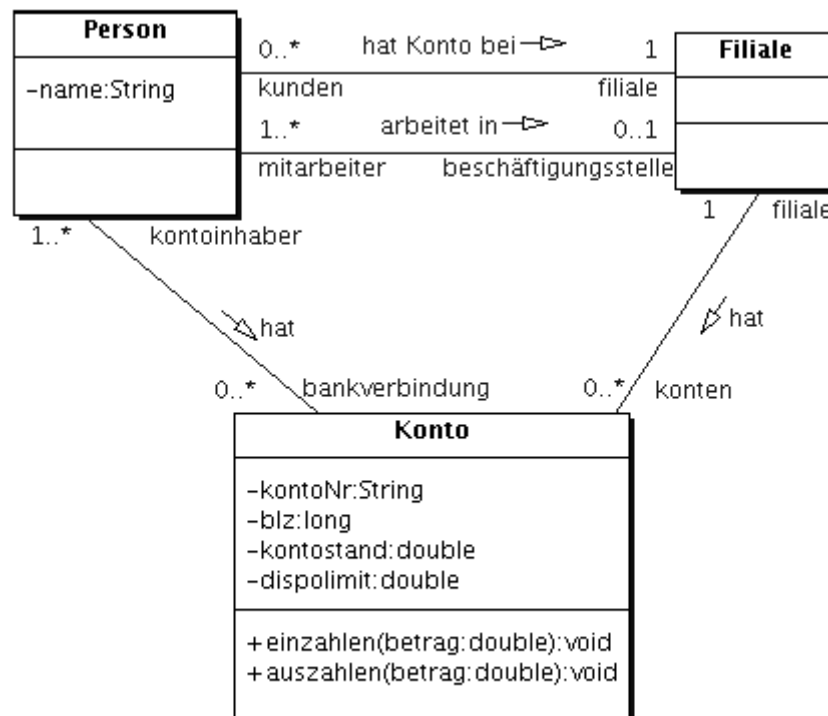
Person

-name:String

0..*

hat Konto bei

1

Filiale

kunden

filiale

1..*

arbeitet in

0..1

mitarbeiter

beschäftigungsstelle

1..*

kontoinhaber

1

filiale

hat

hat

0..*

bankverbindung

0..*

konten

Konto

-kontoNr:String
-blz:long
-kontostand:double
-dispolimit:double

+einzahlen(betrag:double):void
+auszahlen(betrag:double):void